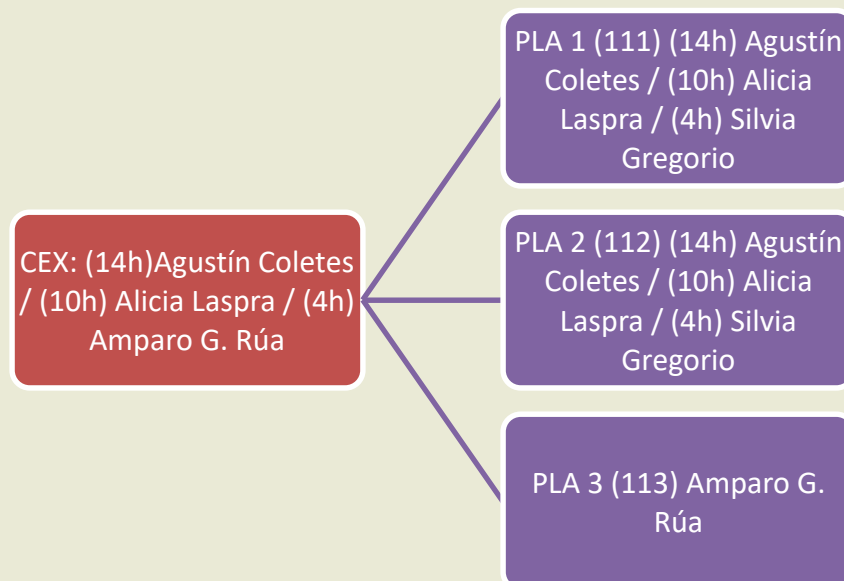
CEX: (14h)Agustín Coletes / (10h) Alicia Laspra / (4h) Amparo G. Rúa

PLA 1 (111) (14h) Agustín Coletes / (10h) Alicia Laspra / (4h) Silvia Gregorio

PLA 2 (112) (14h) Agustín Coletes / (10h) Alicia Laspra / (4h) Silvia Gregorio

PLA 3 (113) Amparo G. Rúa